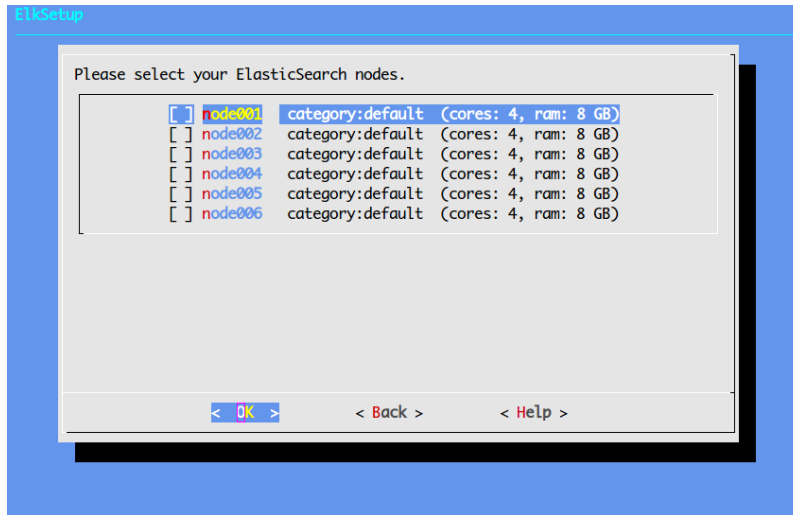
ElkSetup

Please select your ElasticSearch nodes.

[ ] node001 category:default (cores: 4, ram: 8 GB)
[ ] node002 category:default (cores: 4, ram: 8 GB)
[ ] node003 category:default (cores: 4, ram: 8 GB)
[ ] node004 category:default (cores: 4, ram: 8 GB)
[ ] node005 category:default (cores: 4, ram: 8 GB)
[ ] node006 category:default (cores: 4, ram: 8 GB)

< OK > < Back > < Help >